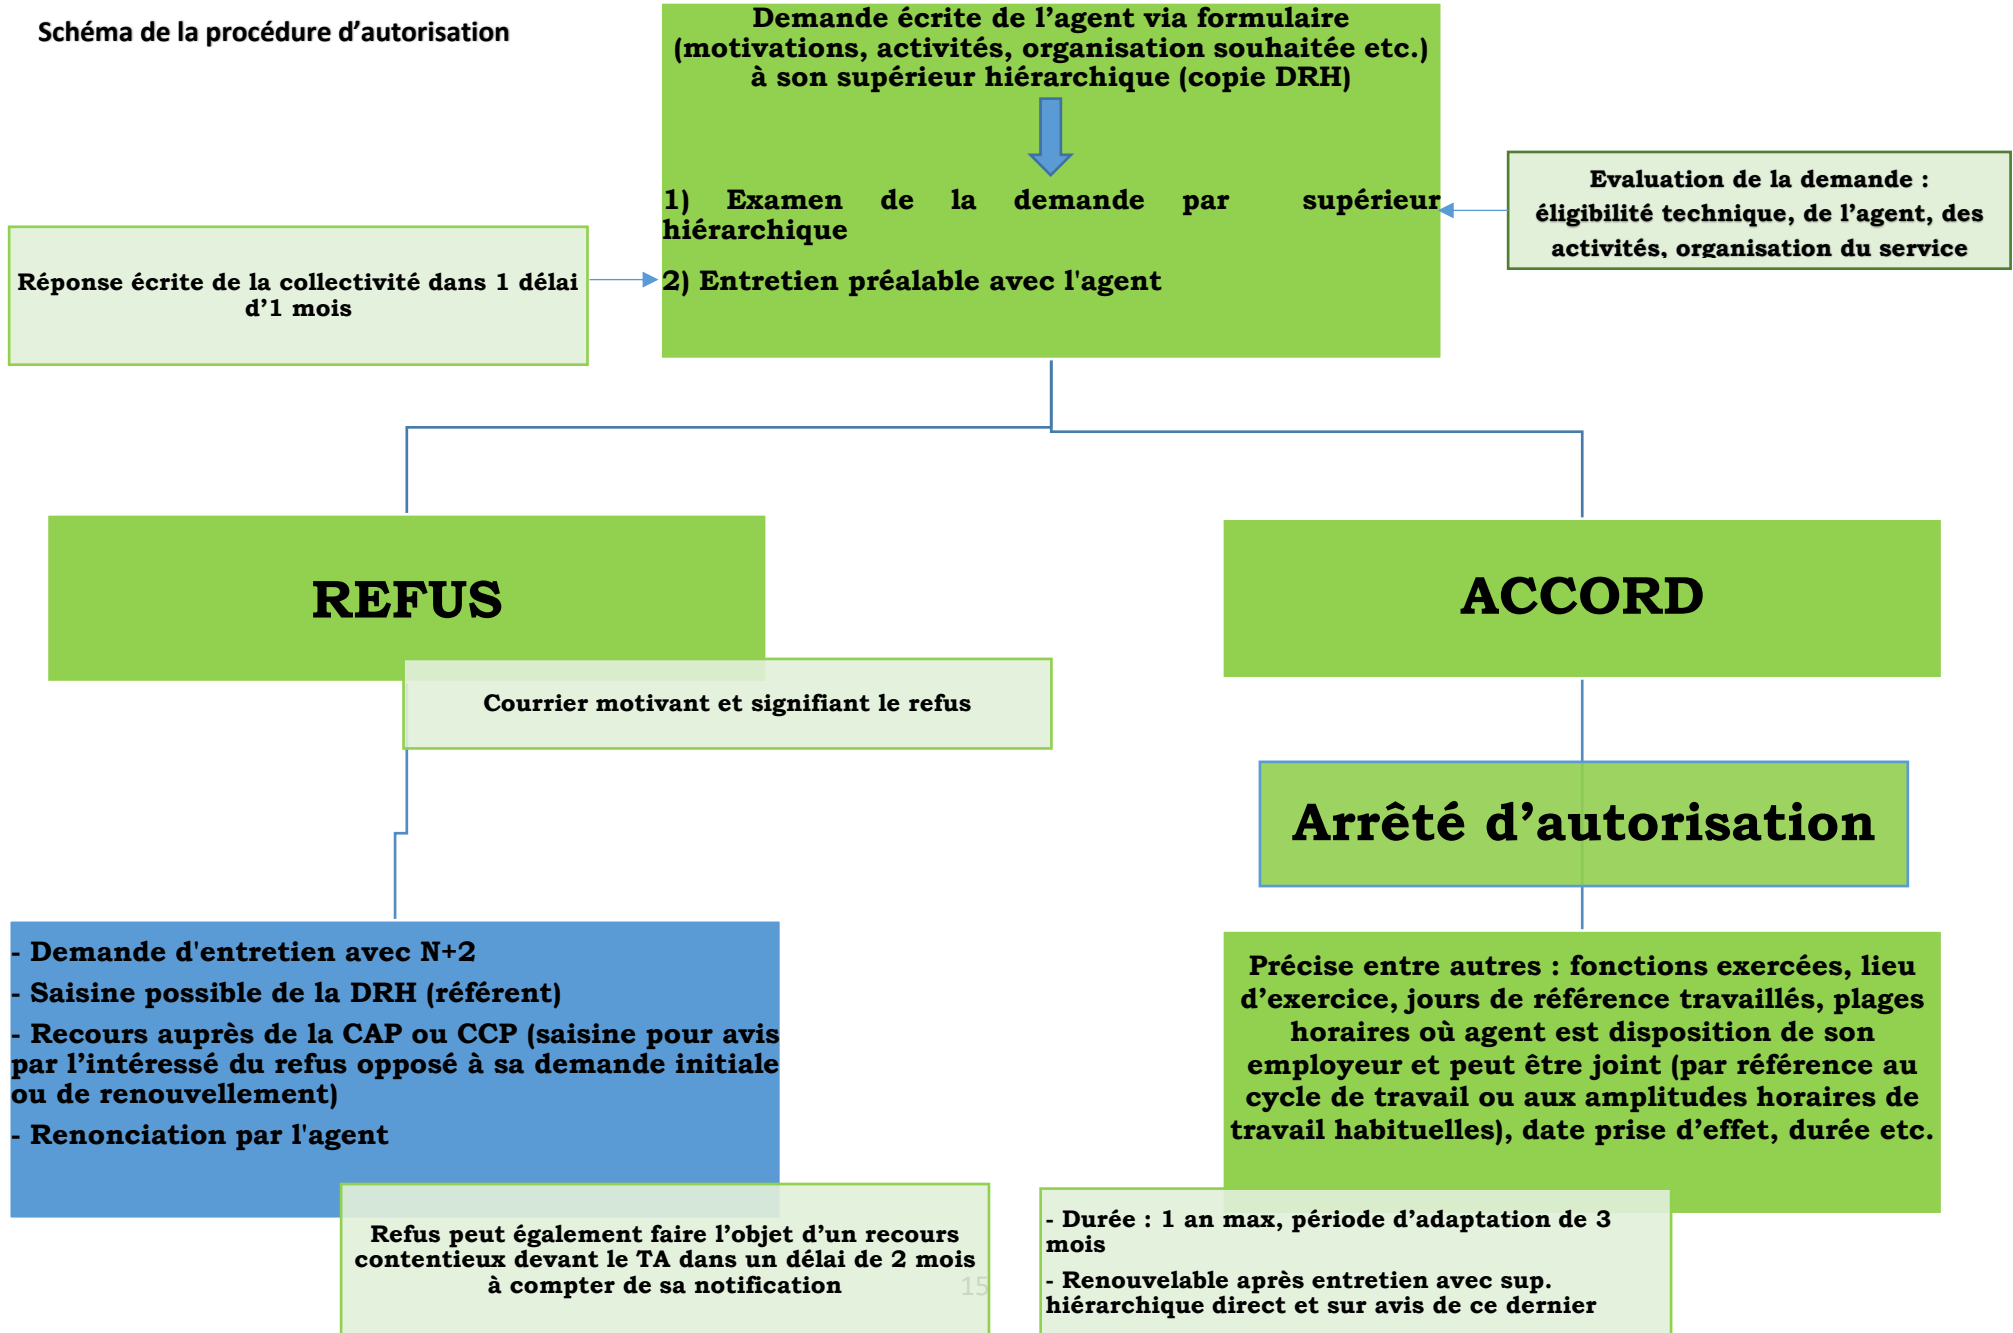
Schéma de la procédure d'autorisation

Demande écrite de l'agent via formulaire (motivations, activités, organisation souhaitée etc.) à son supérieur hiérarchique (copie DRH)

1) Examen de la demande par supérieur hiérarchique

2) Entretien préalable avec l'agent

Evaluation de la demande : éligibilité technique, de l'agent, des activités, organisation du service

Réponse écrite de la collectivité dans 1 délai d'1 mois

REFUS

Courrier motivant et signifiant le refus

ACCORD

Arrêté d'autorisation

- Demande d'entretien avec N+2
- Saisine possible de la DRH (référent)
- Recours auprès de la CAP ou CCP (saisine pour avis par l'intéressé du refus opposé à sa demande initiale ou de renouvellement)
- Renonciation par l'agent

Précise entre autres : fonctions exercées, lieu d'exercice, jours de référence travaillés, plages horaires où agent est disposition de son employeur et peut être joint (par référence au cycle de travail ou aux amplitudes horaires de travail habituelles), date prise d'effet, durée etc.

Refus peut également faire l'objet d'un recours contentieux devant le TA dans un délai de 2 mois à compter de sa notification

15

- Durée : 1 an max, période d'adaptation de 3 mois
- Renouvelable après entretien avec sup. hiérarchique direct et sur avis de ce dernier